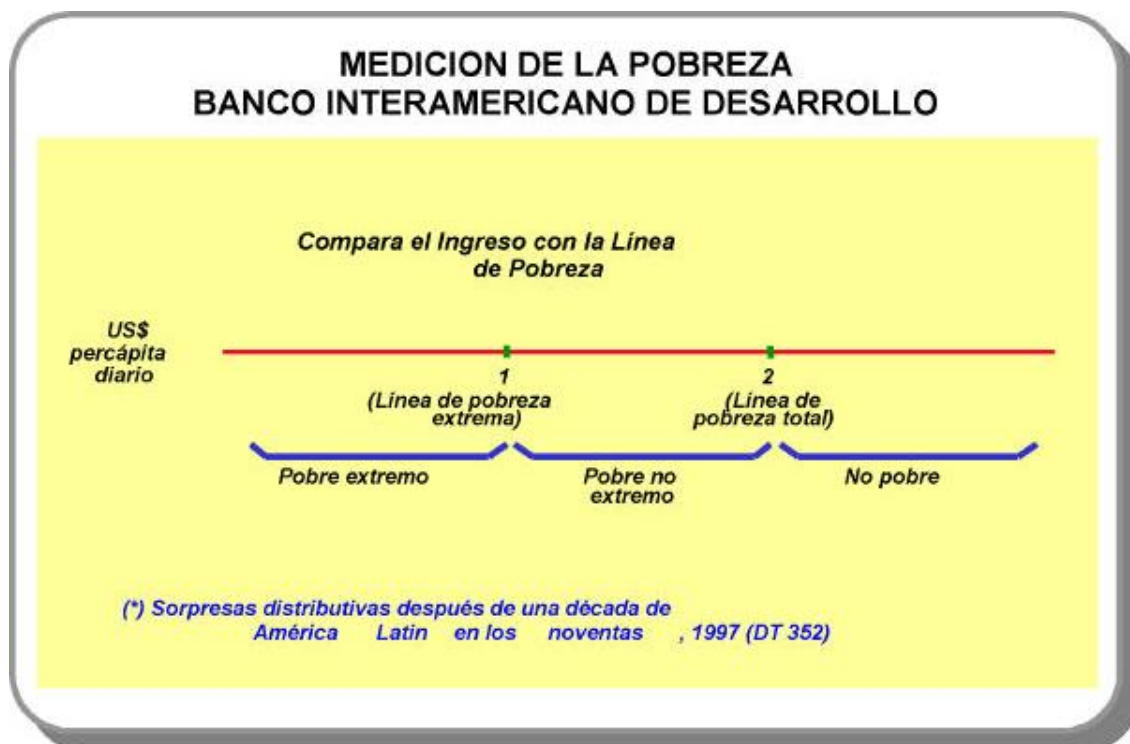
MEDICION DE LA POBREZA
BANCO INTERAMERICANO DE DESARROLLO

Compara el Ingreso con la Línea de Pobreza

US$ percápita diario

1
(Línea de pobreza extrema)

2
(Línea de pobreza total)

Pobre extremo

Pobre no extremo

No pobre

(*) Sorpresas distributivas después de una década de América Latin en los noventas , 1997 (DT 352)